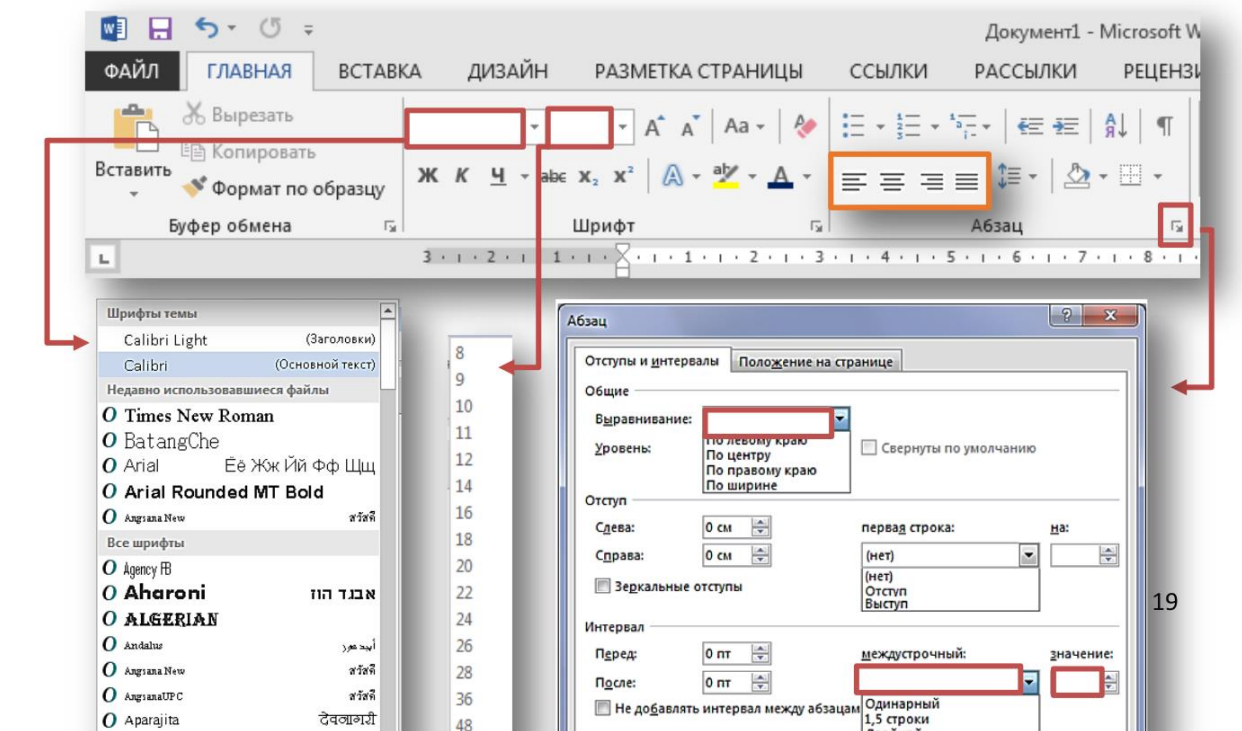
Документ1 - Microsoft W

ФАЙЛ ГЛАВНАЯ ВСТАВКА ДИЗАЙН РАЗМЕТКА СТРАНИЦЫ ССЫЛКИ РАССЫЛКИ РЕЦЕНЗИ

Вырезать
Копировать
Вставить
Формат по образцу
Буфер обмена

Ж К Ч abc $x_2$ $x^2$
Шрифт

Абзац

3 · 2 · 1 · 1 · 2 · 3 · 4 · 5 · 6 · 7 · 8

Шрифты темы
Calibri Light (Заголовки)
Calibri (Основной текст)
Недавно использовавшиеся файлы
Times New Roman
BatangChe
Arial Ёё Жж Йй Фф Щщ
Arial Rounded MT Bold
Angsana New สวัสดี
Все шрифты
Agency FB
Aharoni אבגד הוז
ALGERIAN
Andalus أيجد هوز
Angsana New สวัสดี
AngsanaUPC สวัสดี
Aparajita देवनागरी

8
9
10
11
12
14
16
18
20
22
24
26
28
36
48

Абзац
Отступы и интервалы Положение на странице
Общие
Выравнивание:
По левому краю
По центру
По правому краю
По ширине
Уровень:
Свернуты по умолчанию
Отступ
Слева: 0 см
Справа: 0 см
первая строка:
(нет)
(нет)
Отступ
Выступ
на:
Зеркальные отступы
Интервал
Перед: 0 пт
После: 0 пт
междустрочный:
значение:
Одинарный
1,5 строки
Не добавлять интервал между абзацам

19